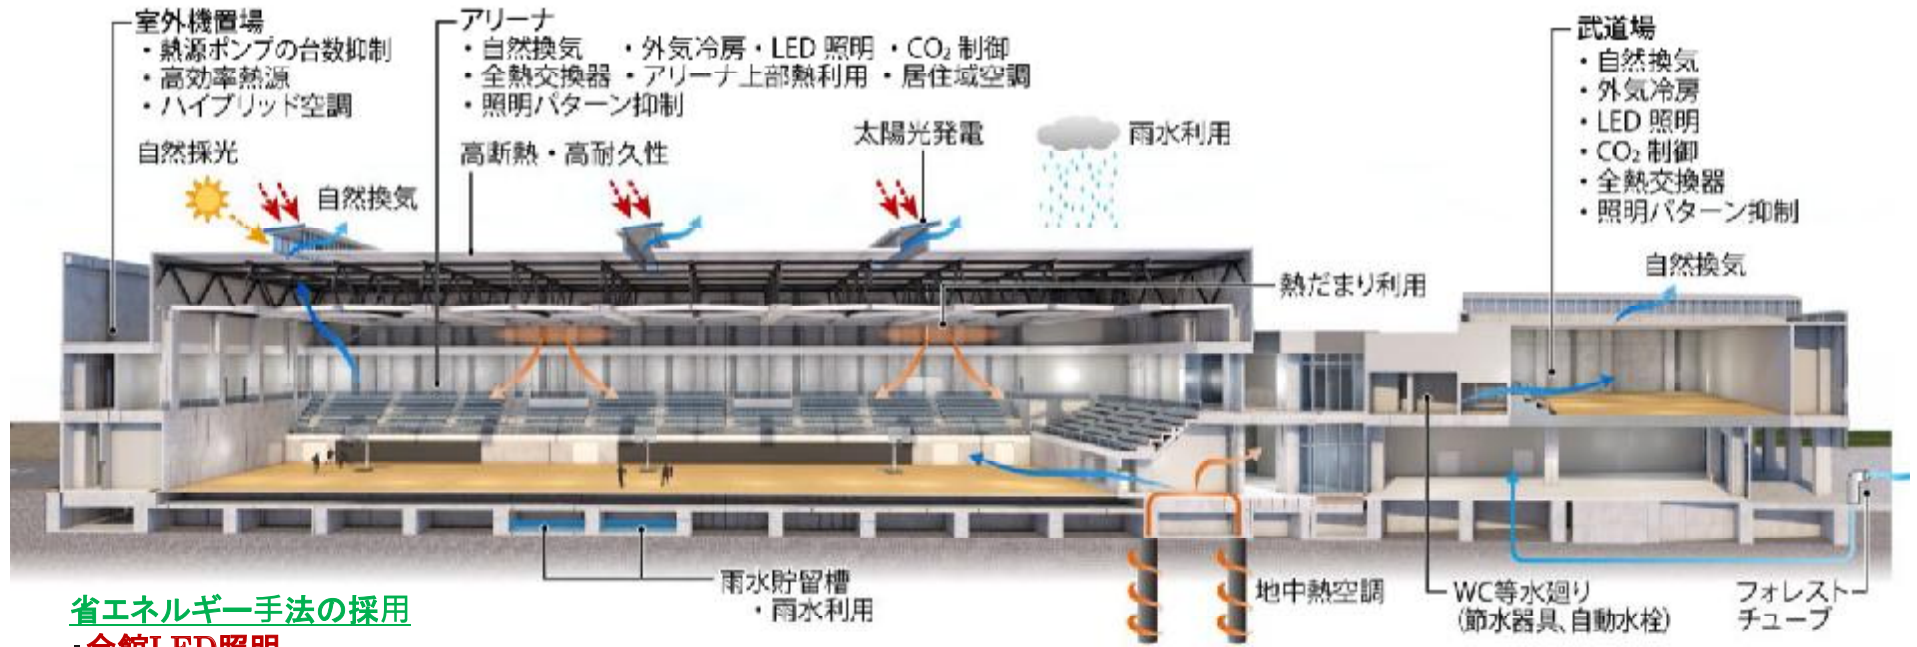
室外機置場
・熱源ポンプの台数抑制
・高効率熱源
・ハイブリッド空調

アリーナ
・自然換気　・外気冷房・LED 照明　・$CO_2$ 制御
・全熱交換器　・アリーナ上部熱利用　・居住域空調
・照明パターン抑制

武道場
・自然換気
・外気冷房
・LED 照明
・$CO_2$ 制御
・全熱交換器
・照明パターン抑制

自然採光

自然換気

高断熱・高耐久性

太陽光発電

雨水利用

熱だまり利用

自然換気

雨水貯留槽
・雨水利用

地中熱空調

WC等水廻り
(節水器具、自動水栓)

フォレスト
チューブ

省エネルギー手法の採用
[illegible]